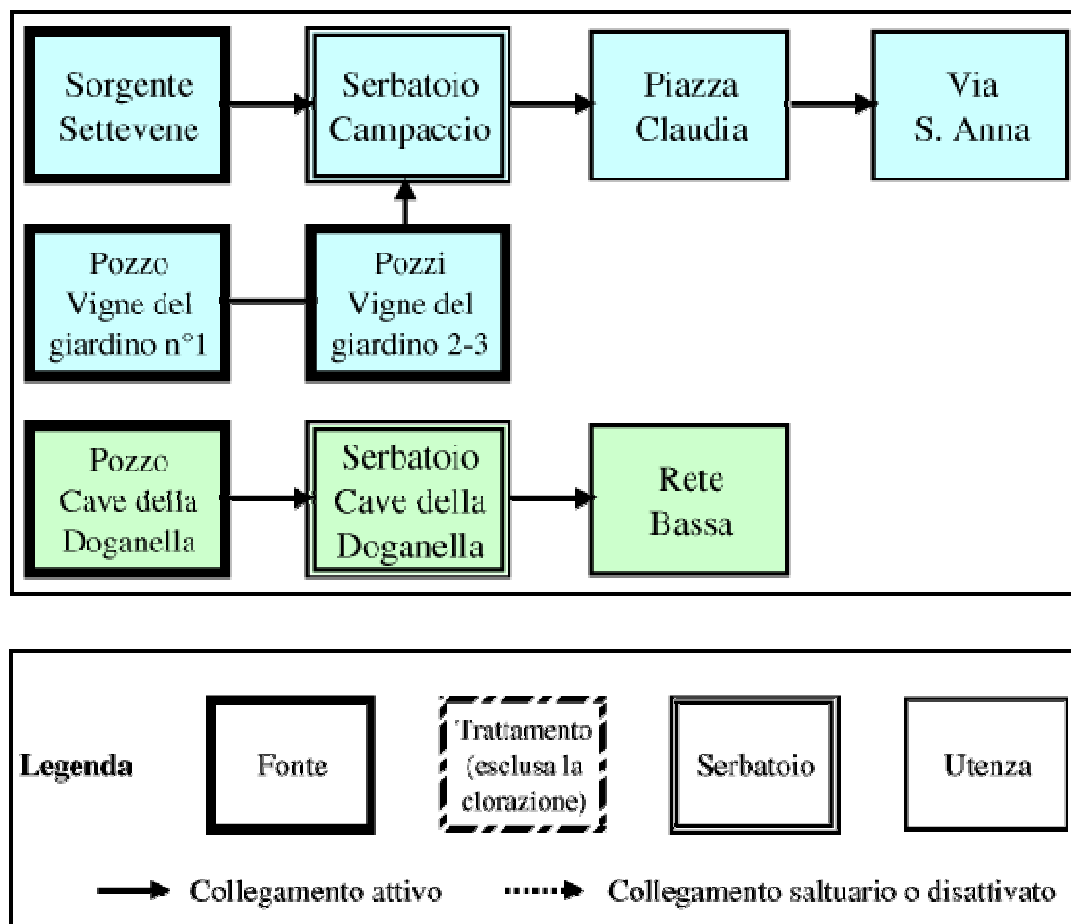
Sorgente Settevene

Serbatoio Campaccio

Piazza Claudia

Via S. Anna

Pozzo Vigne del giardino n°1

Pozzi Vigne del giardino 2-3

Pozzo Cave della Doganella

Serbatoio Cave della Doganella

Rete Bassa

Legenda

Fonte

Trattamento (esclusa la clorazione)

Serbatoio

Utenza

Collegamento attivo

Collegamento saltuario o disattivato